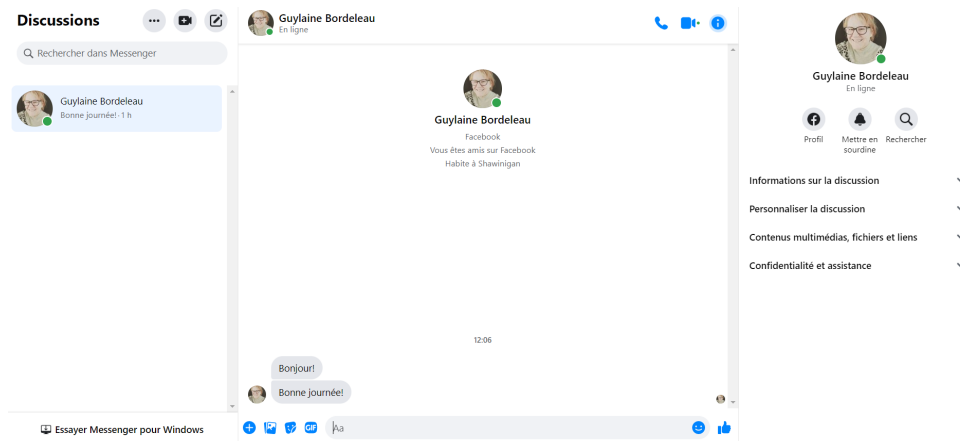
Discussions

Rechercher dans Messenger

Guylaine Bordeleau
Bonne journée! · 1 h

Essayer Messenger pour Windows

Guylaine Bordeleau
En ligne

Guylaine Bordeleau
Facebook
Vous êtes amis sur Facebook
Habite à Shawinigan

12:06

Bonjour!

Bonne journée!

GIF

Aa

Guylaine Bordeleau
En ligne

Profil

Mettre en sourdine

Rechercher

Informations sur la discussion

Personnaliser la discussion

Contenus multimédias, fichiers et liens

Confidentialité et assistance